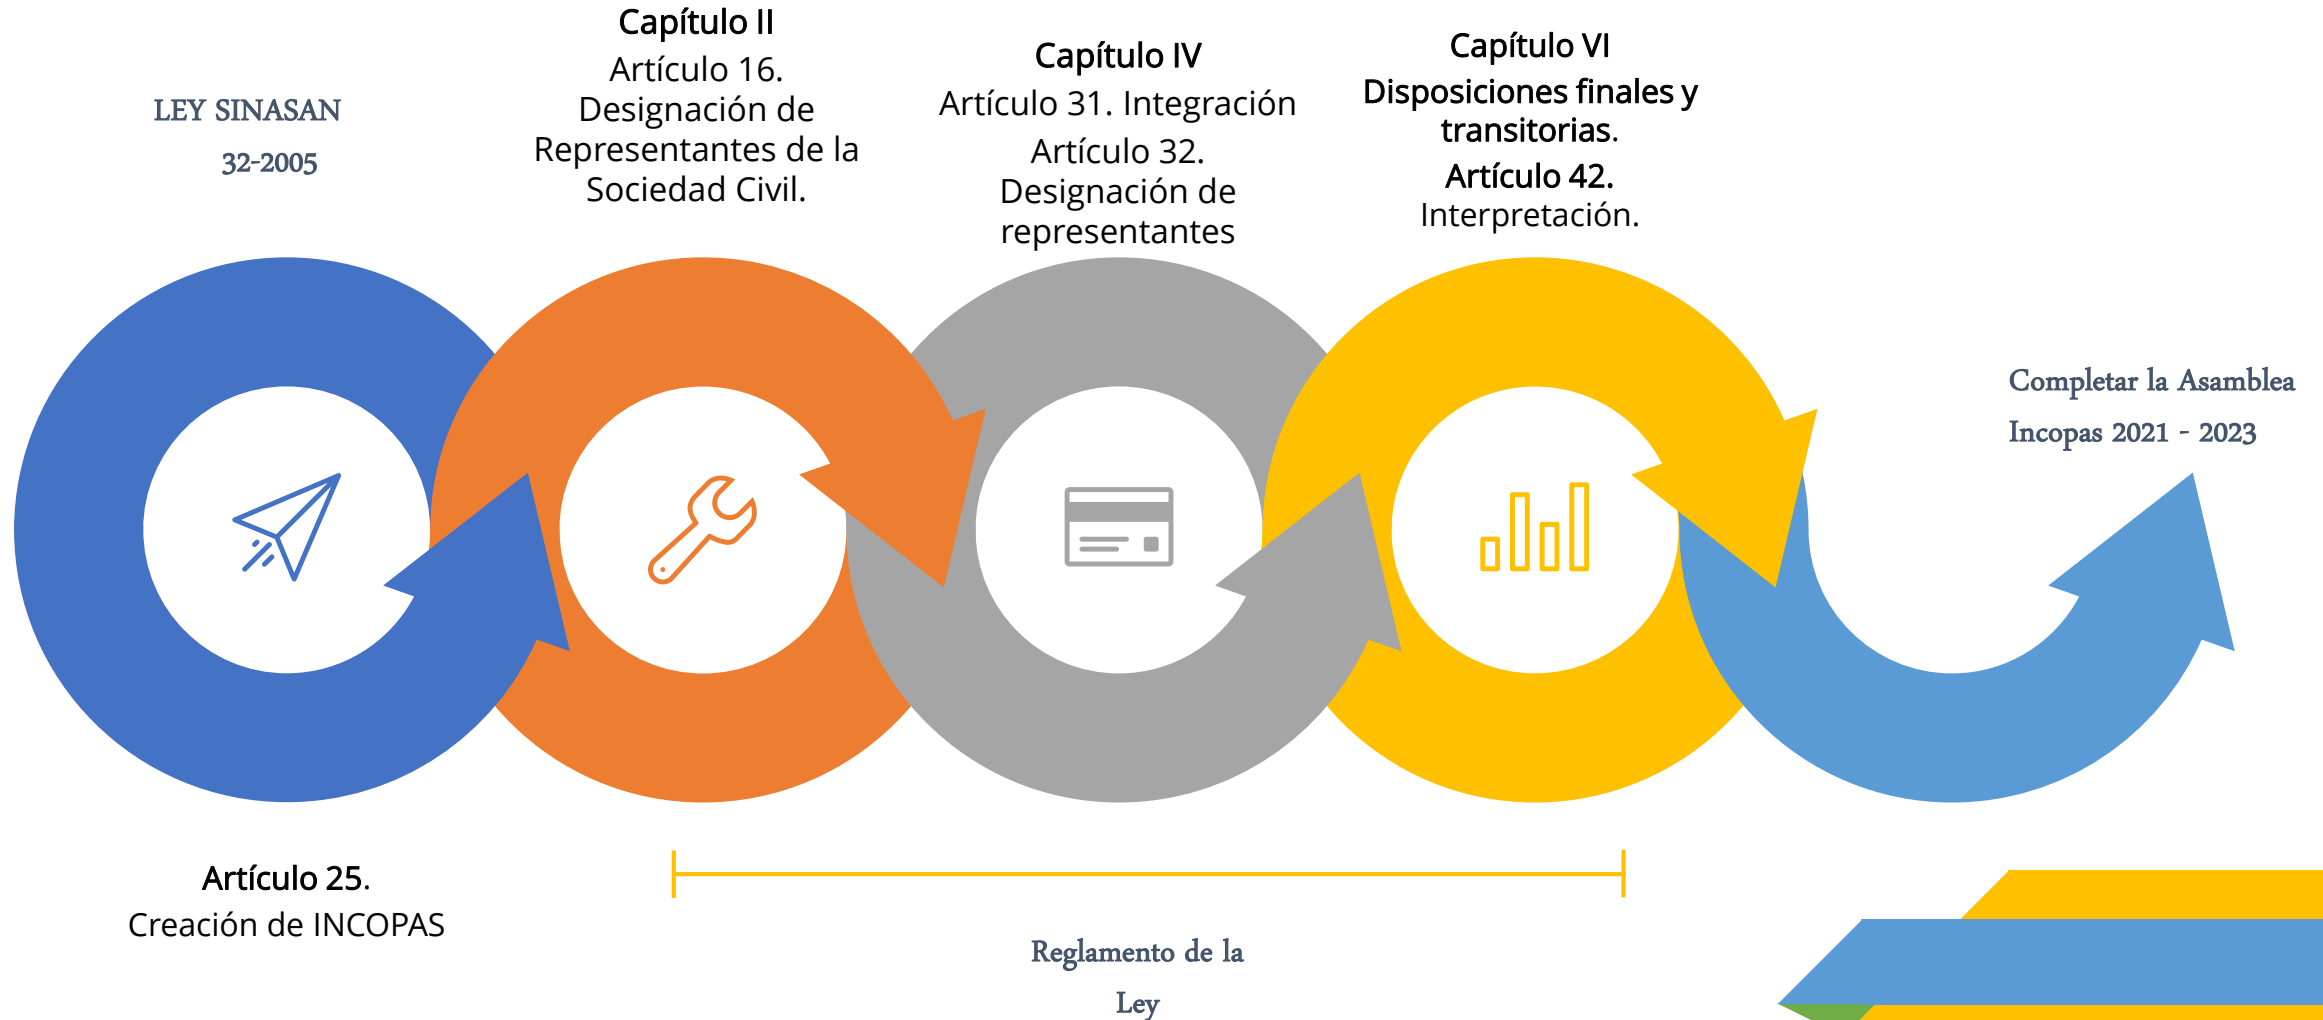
LEY SINASAN

32-2005

Capítulo II
Artículo 16. Designación de Representantes de la Sociedad Civil.

Capítulo IV
Artículo 31. Integración
Artículo 32. Designación de representantes

Capítulo VI
Disposiciones finales y transitorias.
Artículo 42. Interpretación.

Completar la Asamblea
Incopas 2021 - 2023

Artículo 25.
Creación de INCOPAS

Reglamento de la
Ley